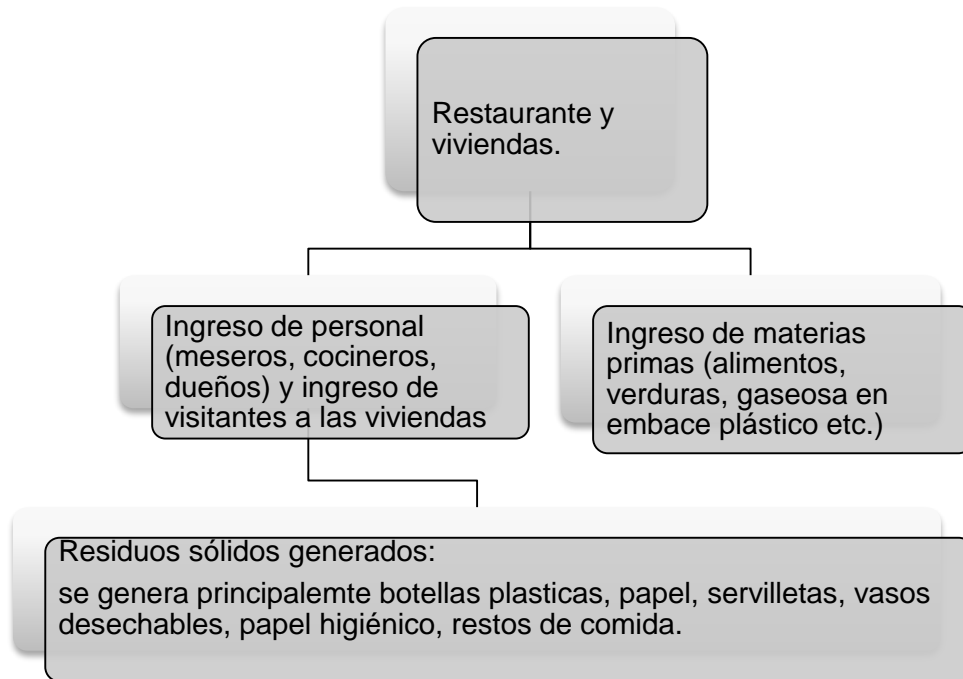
Restaurante y viviendas.

Ingreso de personal (meseros, cocineros, dueños) y ingreso de visitantes a las viviendas

Ingreso de materias primas (alimentos, verduras, gaseosa en embace plástico etc.)

Residuos sólidos generados:

se genera principalemte botellas plasticas, papel, servilletas, vasos desechables, papel higiénico, restos de comida.